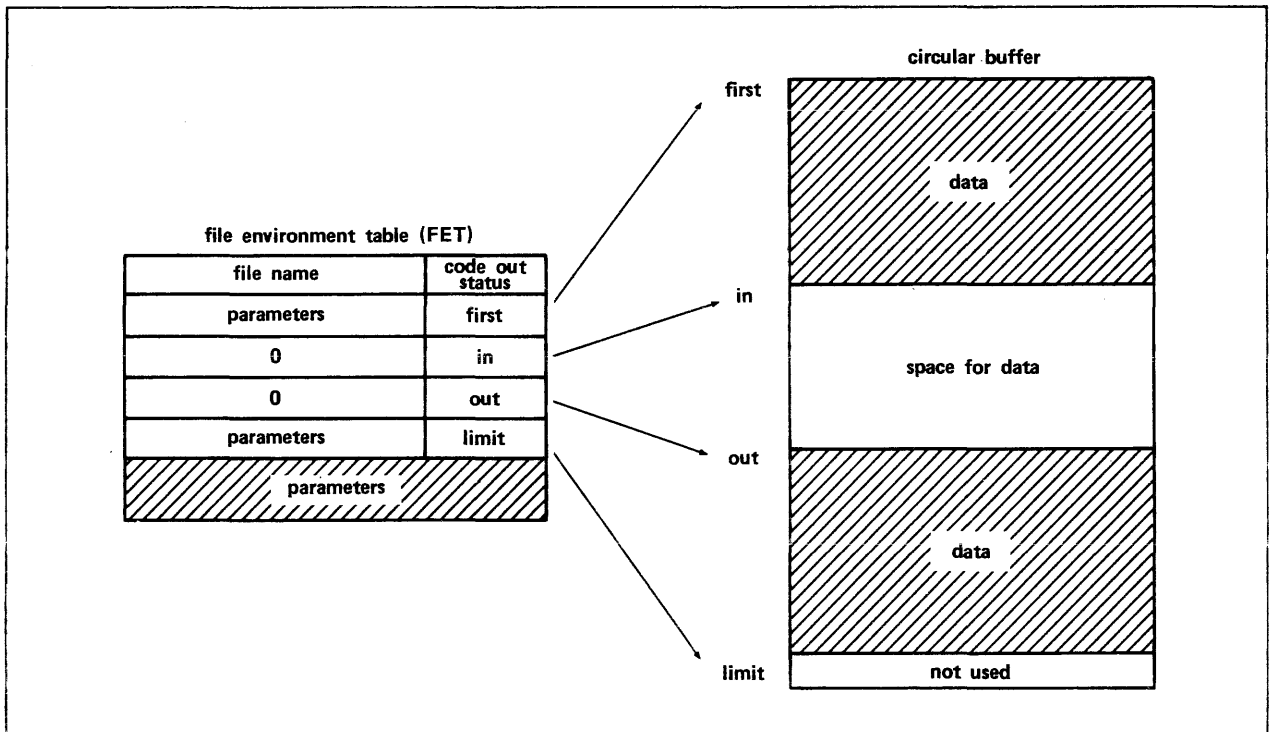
file environment table (FET)

| file name | code out status |
|---|---|
| parameters | first |
| 0 | in |
| 0 | out |
| parameters | limit |
| parameters | |

circular buffer

first

data

in

space for data

out

data

limit

not used